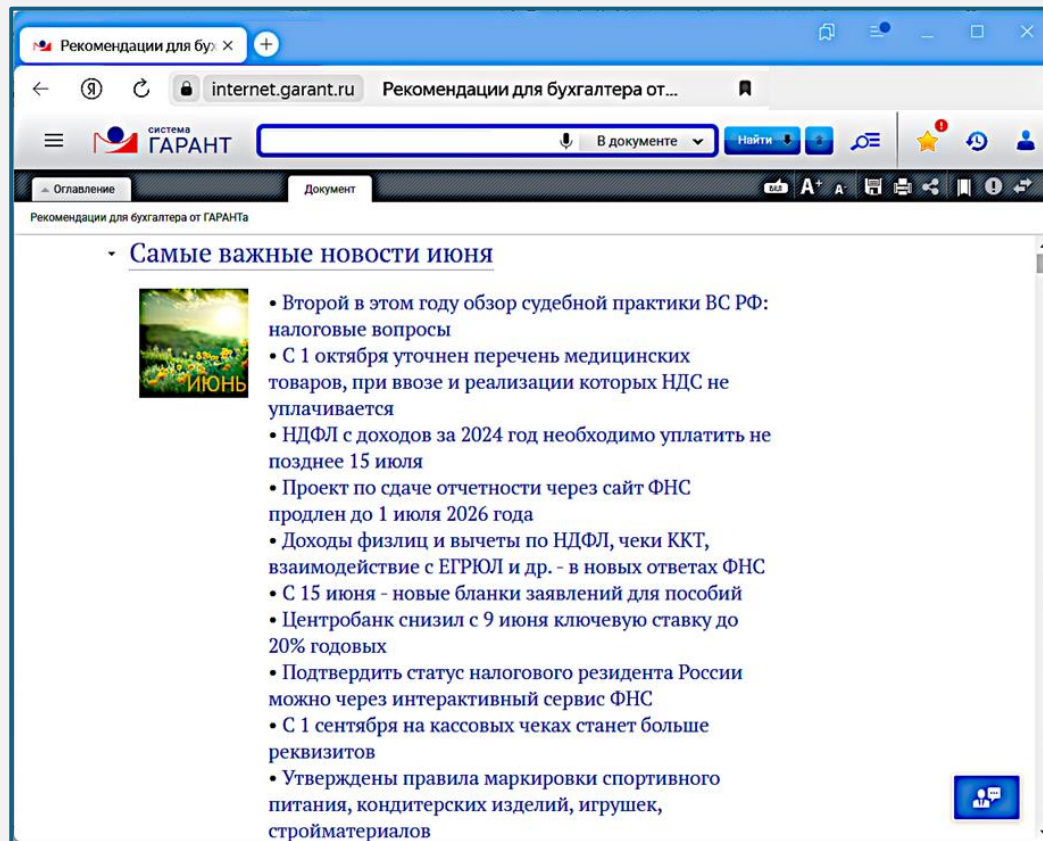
Рекомендации для бух ×
+

internet.garant.ru Рекомендации для бухгалтера от...

система ГАРАНТ
В документе
Найти

Оглавление
Документ

Рекомендации для бухгалтера от ГАРАНТа

Самые важные новости июня

ИЮНЬ

• Второй в этом году обзор судебной практики ВС РФ: налоговые вопросы
• С 1 октября уточнен перечень медицинских товаров, при ввозе и реализации которых НДС не уплачивается
• НДФЛ с доходов за 2024 год необходимо уплатить не позднее 15 июля
• Проект по сдаче отчетности через сайт ФНС продлен до 1 июля 2026 года
• Доходы физлиц и вычеты по НДФЛ, чеки ККТ, взаимодействие с ЕГРЮЛ и др. - в новых ответах ФНС
• С 15 июня - новые бланки заявлений для пособий
• Центробанк снизил с 9 июня ключевую ставку до 20% годовых
• Подтвердить статус налогового резидента России можно через интерактивный сервис ФНС
• С 1 сентября на кассовых чеках станет больше реквизитов
• Утверждены правила маркировки спортивного питания, кондитерских изделий, игрушек, стройматериалов